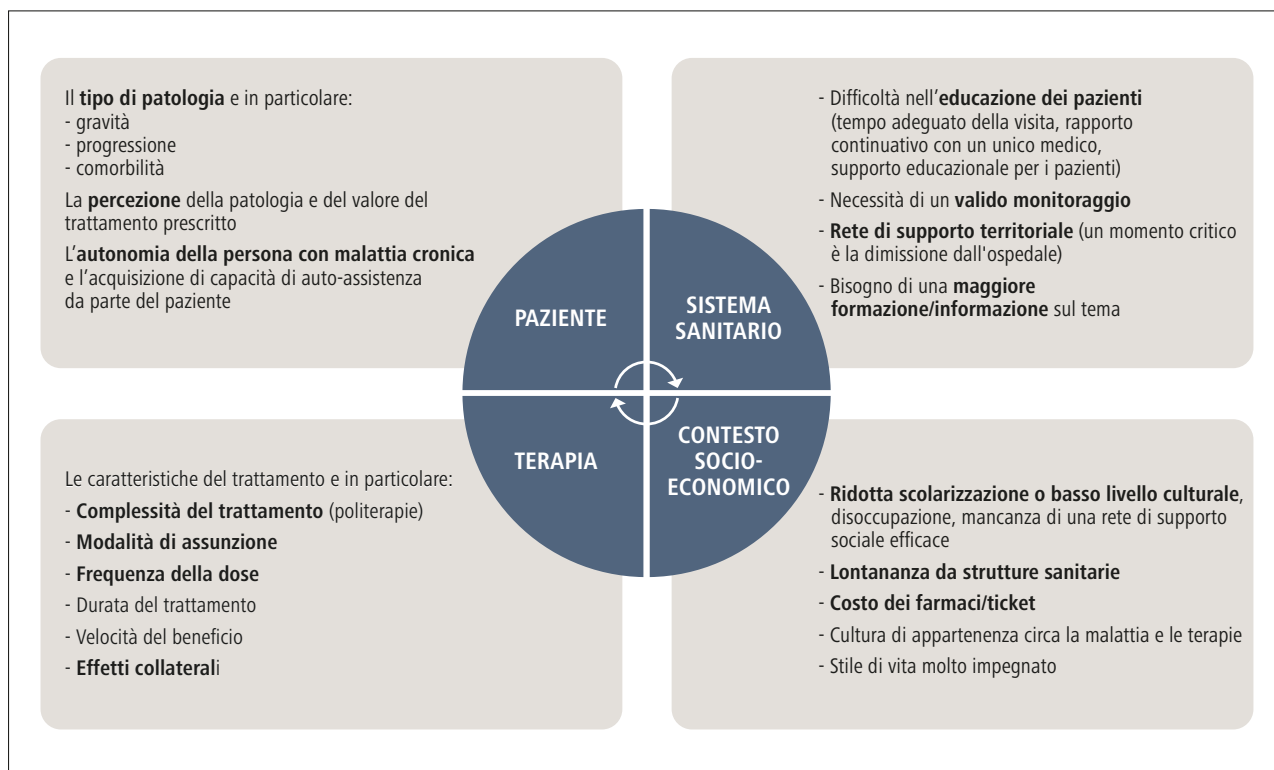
Il tipo di patologia e in particolare:
- gravità
- progressione
- comorbilità

La percezione della patologia e del valore del trattamento prescritto

L'autonomia della persona con malattia cronica e l'acquisizione di capacità di auto-assistenza da parte del paziente

- Difficoltà nell'educazione dei pazienti (tempo adeguato della visita, rapporto continuativo con un unico medico, supporto educazionale per i pazienti)

- Necessità di un valido monitoraggio

- Rete di supporto territoriale (un momento critico è la dimissione dall'ospedale)

- Bisogno di una maggiore formazione/informazione sul tema

PAZIENTE

SISTEMA SANITARIO

TERAPIA

CONTESTO SOCIO-ECONOMICO

Le caratteristiche del trattamento e in particolare:

- Complessità del trattamento (politerapie)

- Modalità di assunzione

- Frequenza della dose

- Durata del trattamento

- Velocità del beneficio

- Effetti collaterali

- Ridotta scolarizzazione o basso livello culturale, disoccupazione, mancanza di una rete di supporto sociale efficace

- Lontananza da strutture sanitarie

- Costo dei farmaci/ticket

- Cultura di appartenenza circa la malattia e le terapie

- Stile di vita molto impegnato